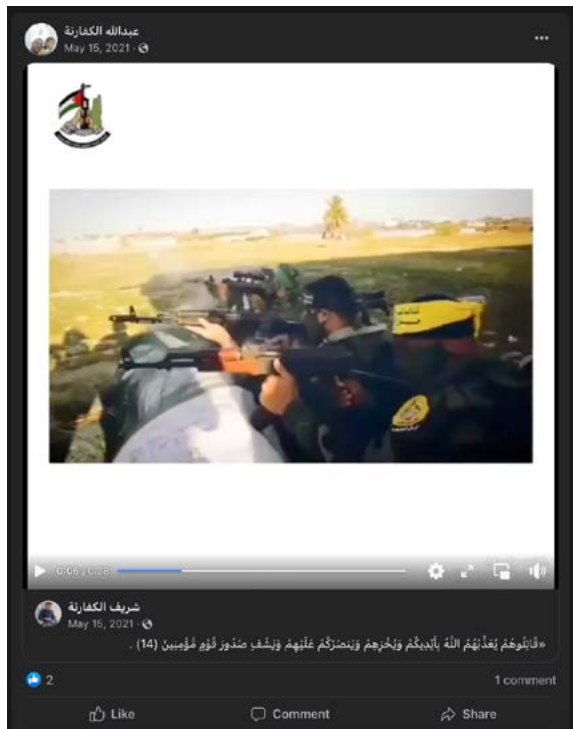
عبدالله الكفارنة
May 15, 2021 ·
...

0:06 / 0:28

شريف الكفارنة
May 15, 2021 ·
«قَاتِلُوهُمْ يُعَذِّبْهُمُ اللَّهُ بِأَيْدِيكُمْ وَيُخْزِهِمْ وَيَنصُرْكُمْ عَلَيْهِمْ وَيَشْفِ صُدُورَ قَوْمٍ مُّؤْمِنِينَ (14) .

2
1 comment
Like
Comment
Share